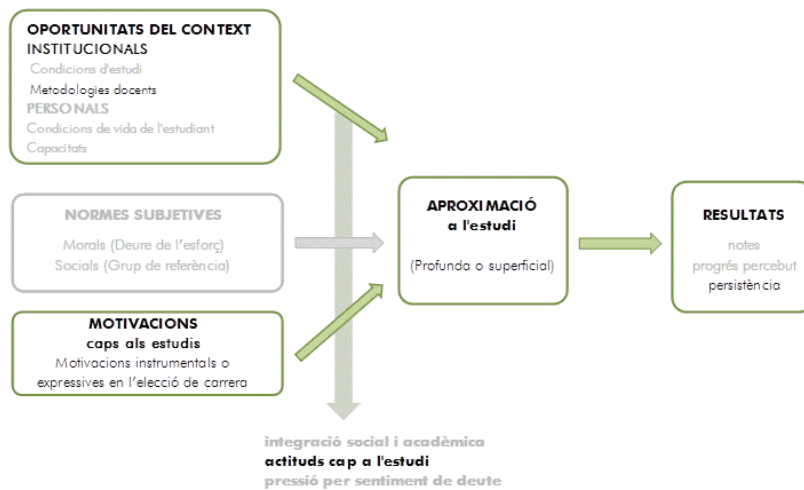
OPORTUNITATS DEL CONTEXT
INSTITUCIONALS
Condicions d'estudi
Metodologies docents
PERSONALS
Condicions de vida de l'estudiant
Capacitats

NORMES SUBJETIVES
Morals (Deure de l'esforç)
Socials (Grup de referència)

MOTIVACIONS
caps als estudis
Motivacions instrumentals o expressives en l'elecció de carrera

APROXIMACIÓ
a l'estudi
(Profunda o superficial)

RESULTATS
notes
progrés percebut
persistència

integració social i acadèmica
actituds cap a l'estudi
pressió per sentiment de deute